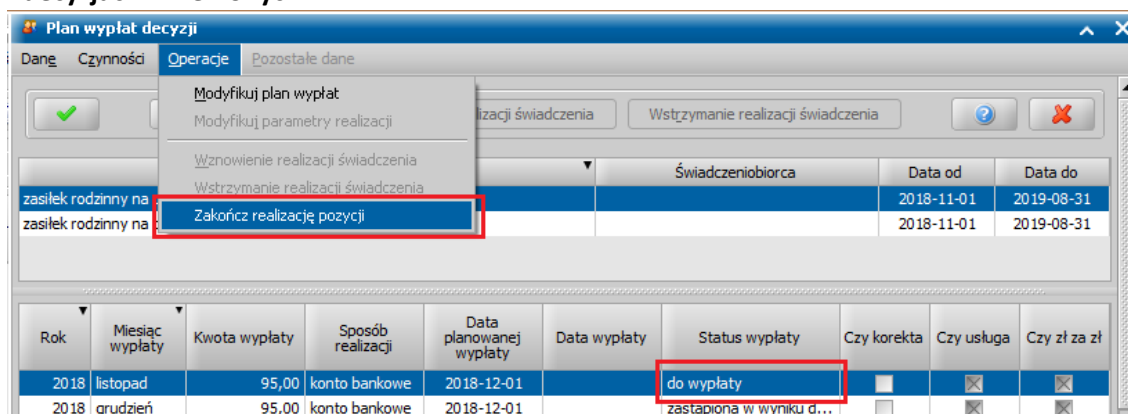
Plan wypłat decyzji

Dane Czynności Operacje Pozostałe dane

Modyfikuj plan wypłat
Modyfikuj parametry realizacji
Wznowienie realizacji świadczenia
Wstrzymanie realizacji świadczenia
Zakończ realizację pozycji

lizacji świadczenia Wstrzymanie realizacji świadczenia

| | Świadczeniobiorca | Data od | Data do |
|---|---|---|---|
| zasiłek rodzinny na | | 2018-11-01 | 2019-08-31 |
| zasiłek rodzinny na | | 2018-11-01 | 2019-08-31 |

| Rok | Miesiąc wypłaty | Kwota wypłaty | Sposób realizacji | Data planowanej wypłaty | Data wypłaty | Status wypłaty | Czy korekta | Czy usługa | Czy zł za zł |
|---|---|---|---|---|---|---|---|---|---|
| 2018 | listopad | 95,00 | konto bankowe | 2018-12-01 | | do wypłaty | | | |
| 2018 | grudzień | 95,00 | konto bankowe | 2018-12-01 | | zastąpiona w wyniku d... | | | |